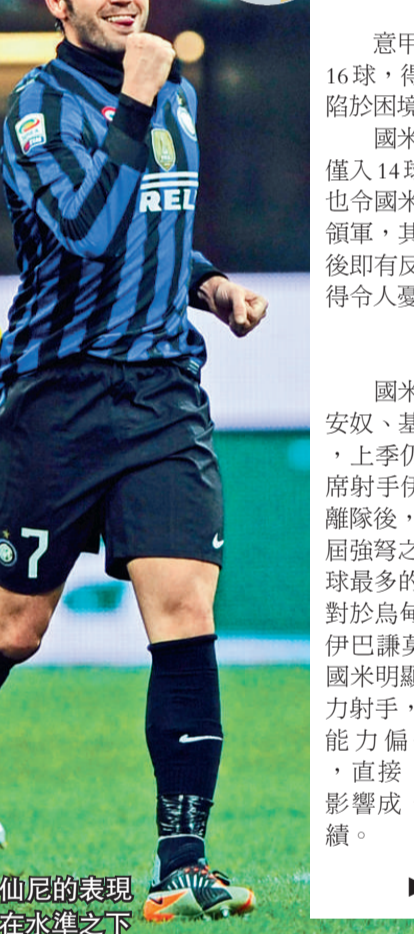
REL

7

意甲
16球，得
陷於困境

國米
僅入14球
也令國米
領軍，其
後即有反
得令人憂

國米
安奴、基
，上季仍
席射手伊
離隊後，
屆強弩之
球最多的
對於烏甸
伊巴謙莫
國米明顯
力射手，
能力偏
，直接
影響成
績。

仙尼的表現
在水準之下